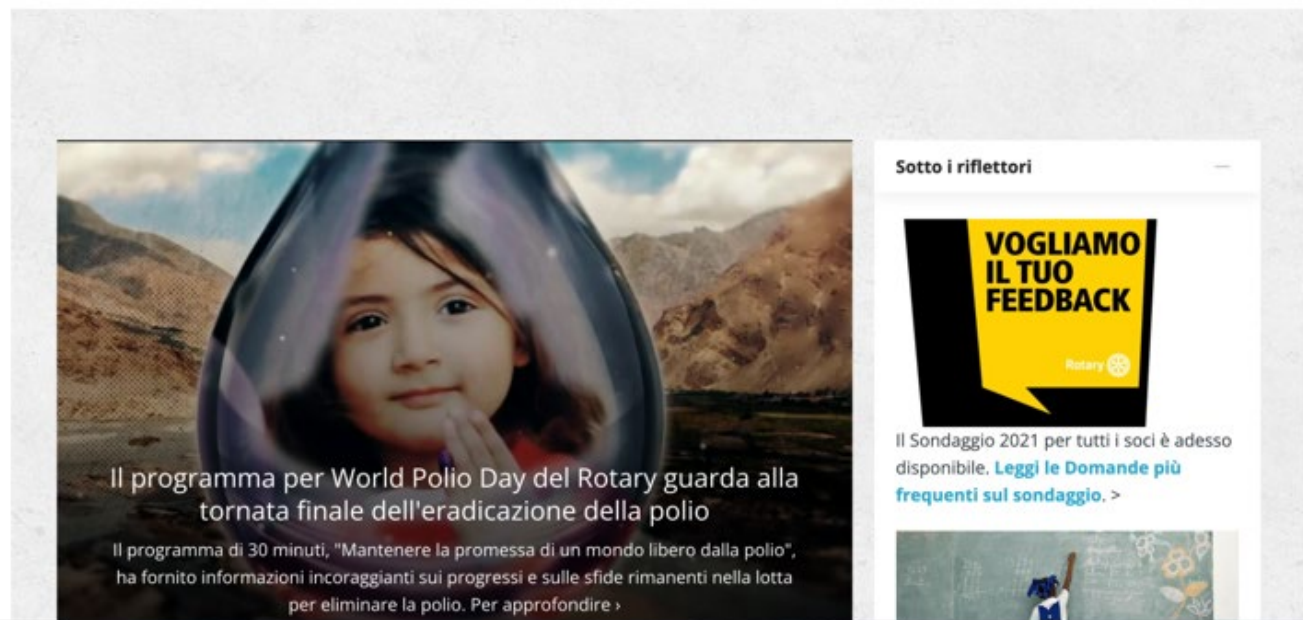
Il programma per World Polio Day del Rotary guarda alla tornata finale dell'eradicazione della polio

Il programma di 30 minuti, "Mantenere la promessa di un mondo libero dalla polio", ha fornito informazioni incoraggianti sui progressi e sulle sfide rimanenti nella lotta per eliminare la polio. Per approfondire ›

Sotto i riflettori

VOGLIAMO IL TUO FEEDBACK

Rotary

Il Sondaggio 2021 per tutti i soci è adesso disponibile. Leggi le Domande più frequenti sul sondaggio. >